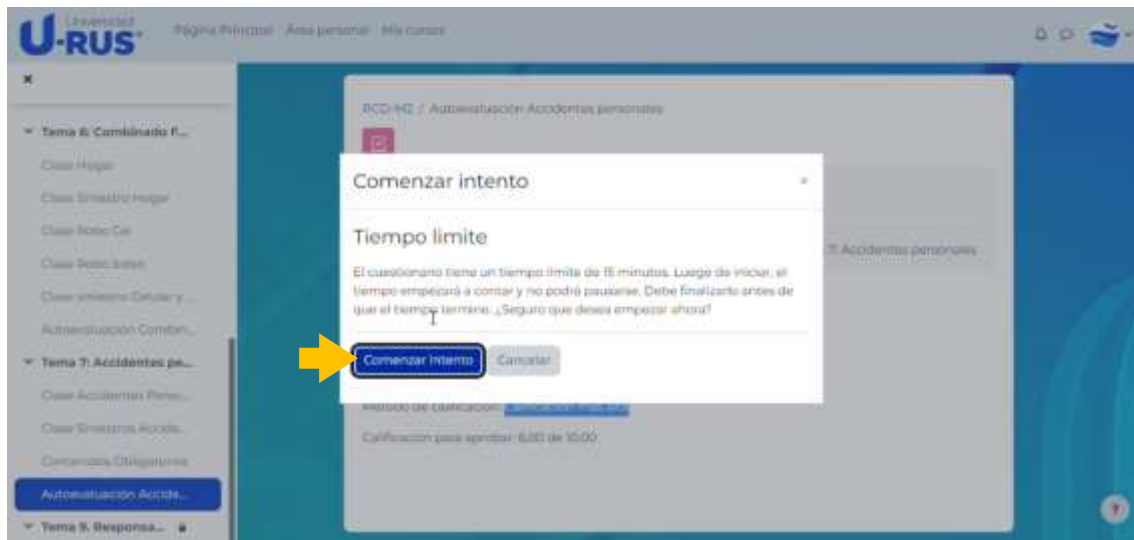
Universidad U-RUS

Página Principal Área personal Mis cursos

×

Tema 6: Combinado F...

Clase Hogar

Clase Siniestro Hogar

Clase Robo Cel

Clase Robo bolso

Clase siniestro Celular y ...

Autoevaluación Combin...

Tema 7: Accidentes pe...

Clase Accidentes Perso...

Clase Siniestros Accide...

Contenidos Obligatorios

Autoevaluación Accide...

Tema 9. Responsa...

RCD-M2 / Autoevaluación Accidentes personales

7: Accidentes personales

Método de calificación: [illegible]

Calificación para aprobar: 6,00 de 10,00

Comenzar intento

×

Tiempo límite

El cuestionario tiene un tiempo límite de 15 minutos. Luego de iniciar, el tiempo empezará a contar y no podrá pausarse. Debe finalizarlo antes de que el tiempo termine. ¿Seguro que desea empezar ahora?

Comenzar intento

Cancelar

?